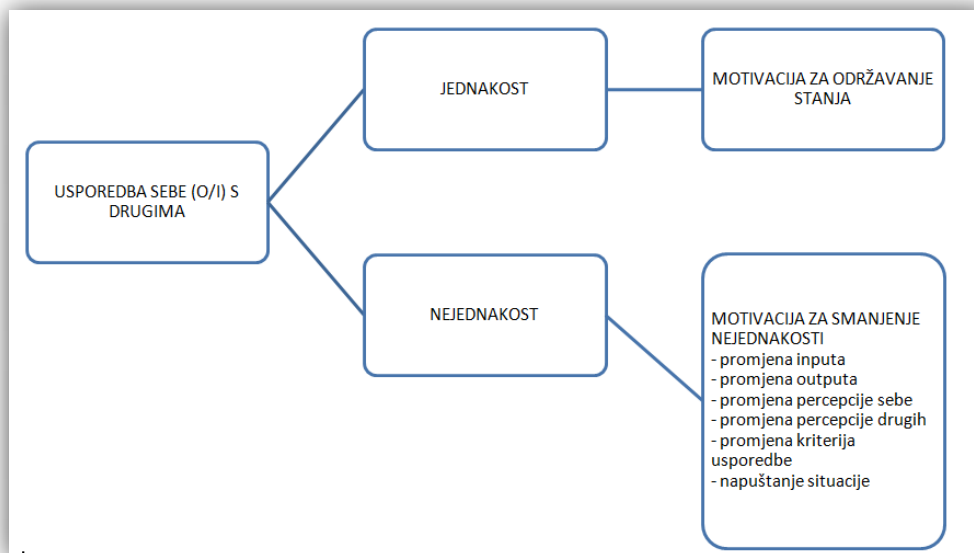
USPOREDBA SEBE (O/I) S DRUGIMA

JEDNAKOST

MOTIVACIJA ZA ODRŽAVANJE STANJA

NEJEDNAKOST

MOTIVACIJA ZA SMANJENJE NEJEDNAKOSTI
- promjena inputa
- promjena outputa
- promjena percepcije sebe
- promjena percepcije drugih
- promjena kriterija usporedbe
- napuštanje situacije